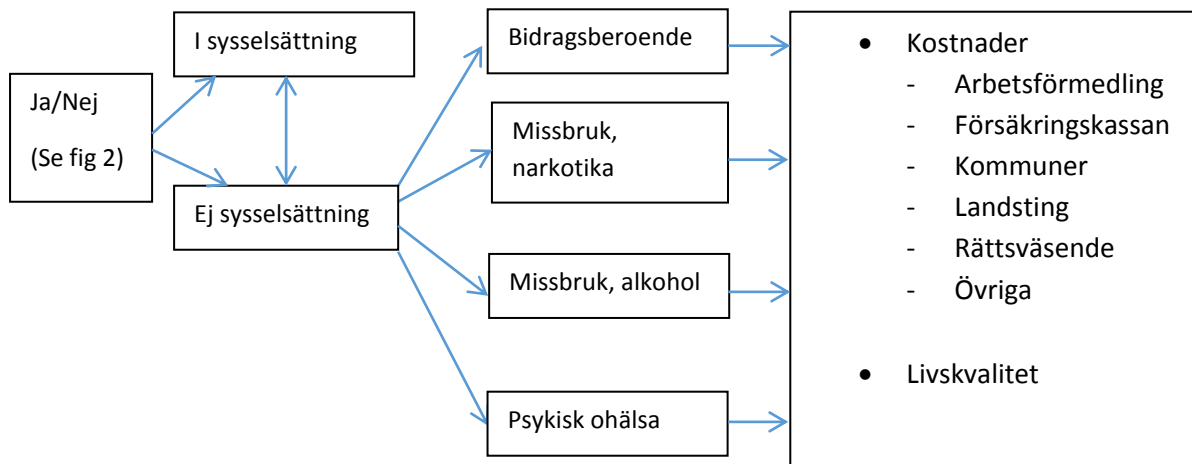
Ja/Nej

(Se fig 2)

I sysselsättning

Ej sysselsättning

Bidragsberoende

Missbruk, narkotika

Missbruk, alkohol

Psykisk ohälsa

- Kostnader
  - Arbetsförmedling
  - Försäkringskassan
  - Kommuner
  - Landsting
  - Rättsväsende
  - Övriga

- Livskvalitet